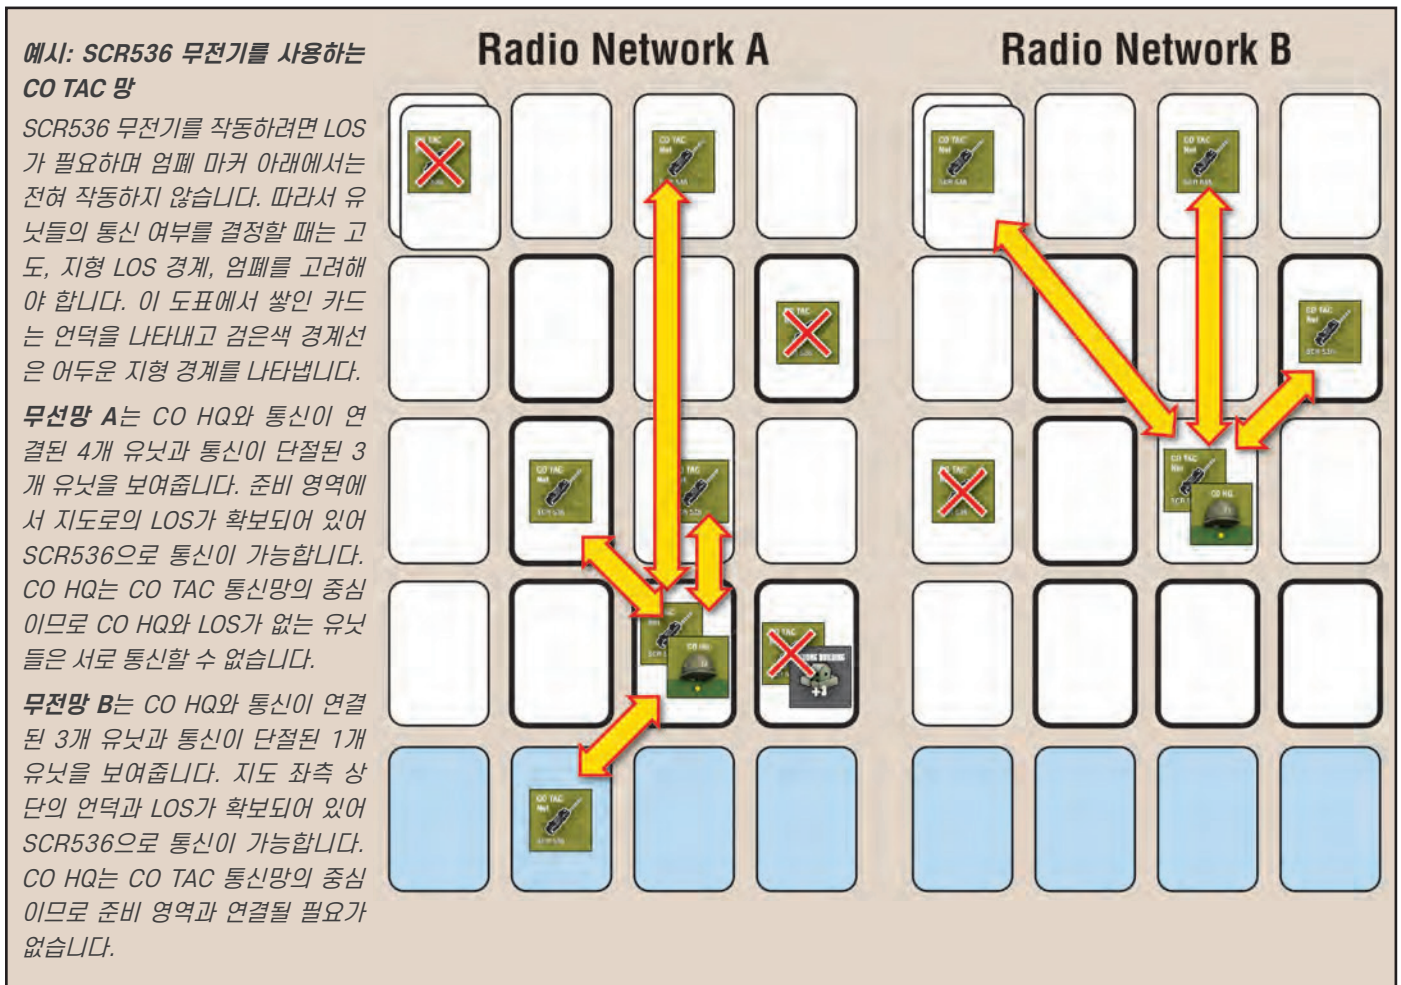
예시: SCR536 무전기를 사용하는 CO TAC 망

SCR536 무전기를 작동하려면 LOS가 필요하며 엄폐 마커 아래에서는 전혀 작동하지 않습니다. 따라서 유닛들의 통신 여부를 결정할 때는 고도, 지형 LOS 경계, 엄폐를 고려해야 합니다. 이 도표에서 쌓인 카드는 언덕을 나타내고 검은색 경계선은 어두운 지형 경계를 나타냅니다.

무선망 A는 CO HQ와 통신이 연결된 4개 유닛과 통신이 단절된 3개 유닛을 보여줍니다. 준비 영역에서 지도로의 LOS가 확보되어 있어 SCR536으로 통신이 가능합니다. CO HQ는 CO TAC 통신망의 중심이므로 CO HQ와 LOS가 없는 유닛들은 서로 통신할 수 없습니다.

무전망 B는 CO HQ와 통신이 연결된 3개 유닛과 통신이 단절된 1개 유닛을 보여줍니다. 지도 좌측 상단의 언덕과 LOS가 확보되어 있어 SCR536으로 통신이 가능합니다. CO HQ는 CO TAC 통신망의 중심이므로 준비 영역과 연결될 필요가 없습니다.

Radio Network A

Radio Network B

CO TAC Net

CO HQ

+1